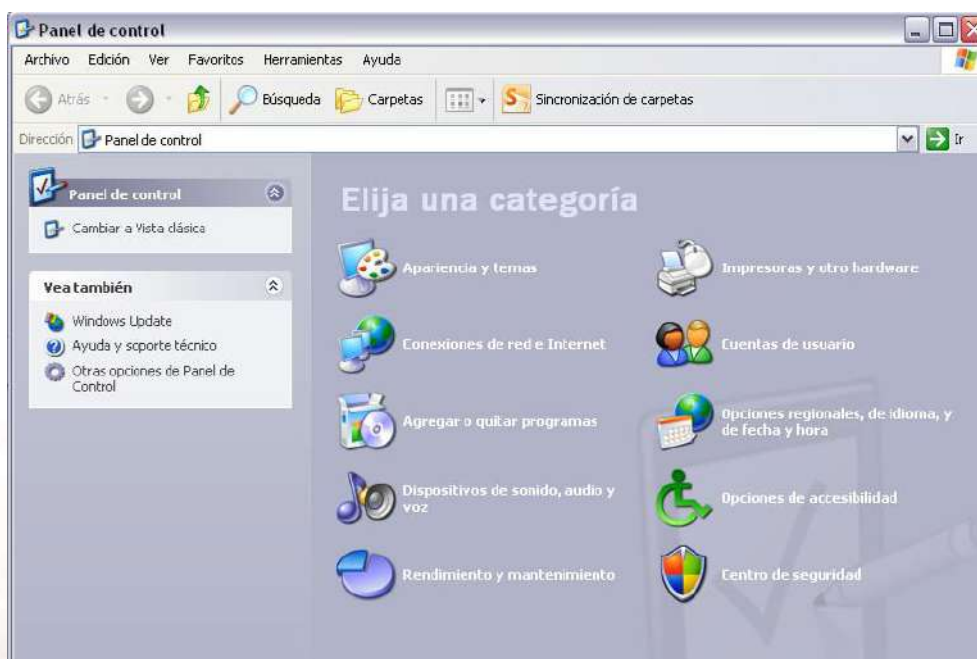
Panel de control

Archivo Edición Ver Favoritos Herramientas Ayuda

Atrás Búsqueda Carpetas Sincronización de carpetas

Dirección Panel de control Ir

Panel de control

Cambiar a Vista clásica

Vea también

Windows Update

Ayuda y soporte técnico

Otras opciones de Panel de Control

Elija una categoría

Apariencia y temas

Impresoras y otro hardware

Conexiones de red e Internet

Cuentas de usuario

Agregar o quitar programas

Opciones regionales, de idioma, y de fecha y hora

Dispositivos de sonido, audio y voz

Opciones de accesibilidad

Rendimiento y mantenimiento

Centro de seguridad